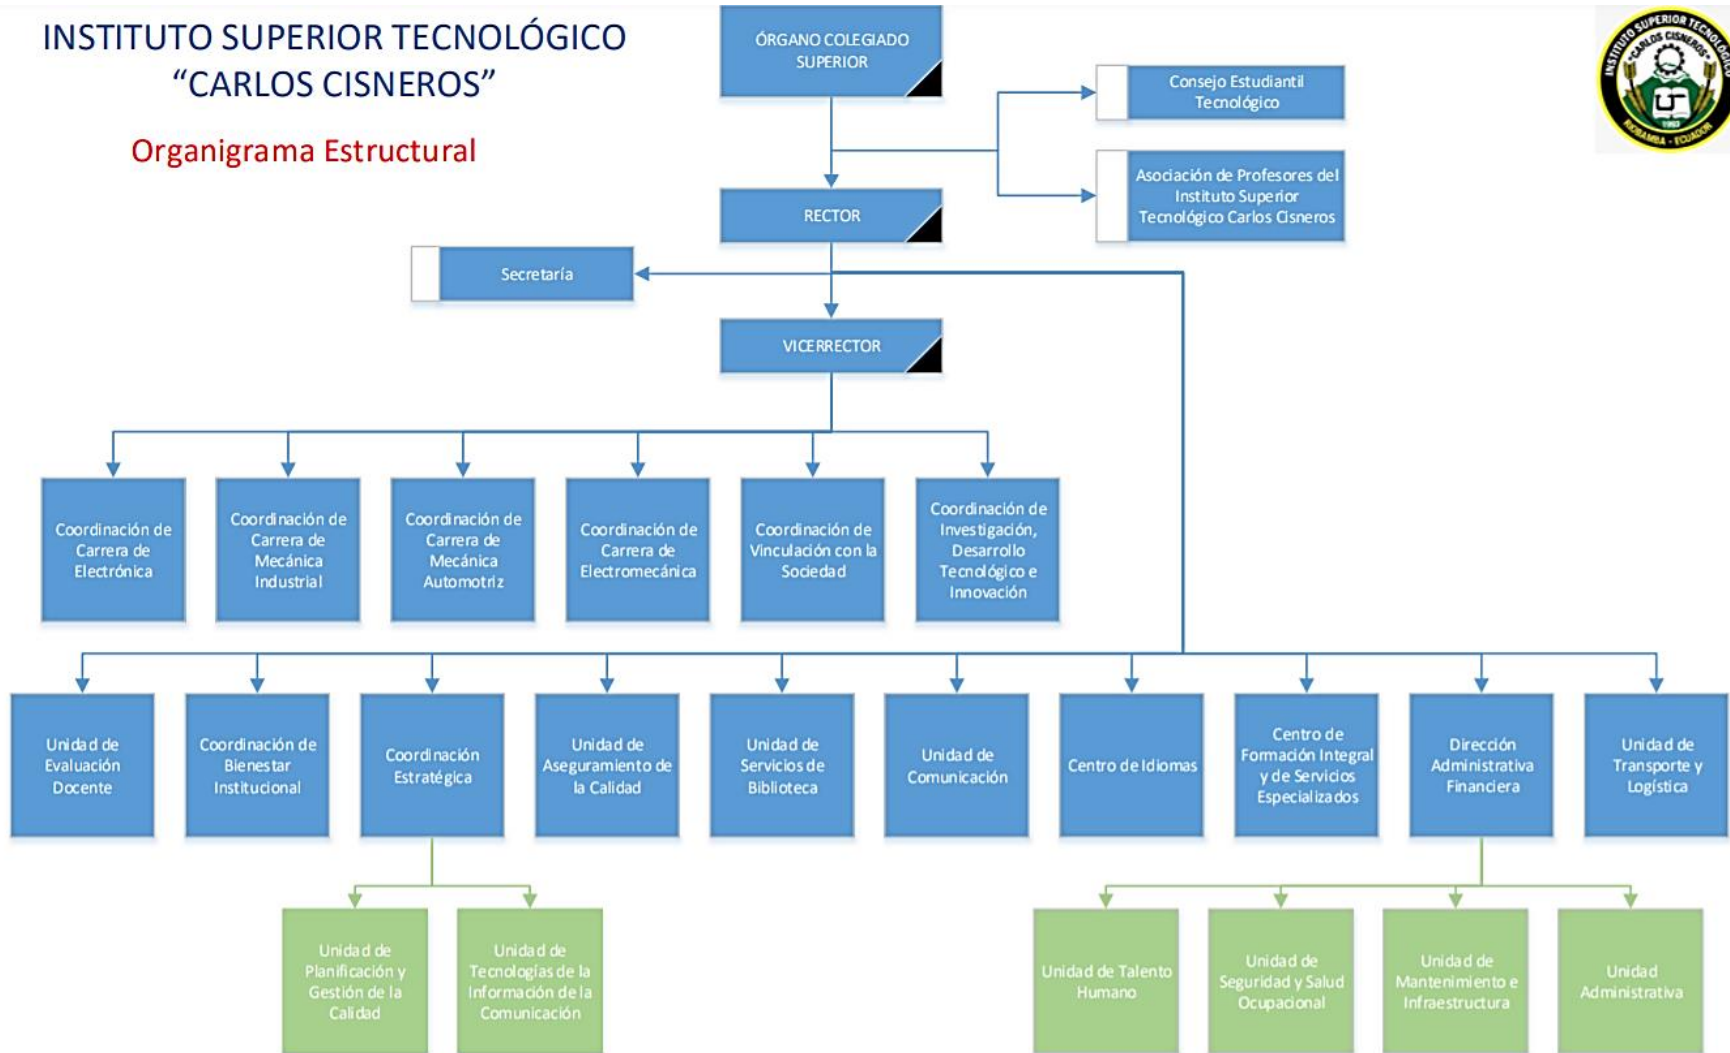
INSTITUTO SUPERIOR TECNOLÓGICO "CARLOS CISNEROS"

Organigrama Estructural

INSTITUTO SUPERIOR TECNOLÓGICO "CARLOS CISNEROS" RIOBAMBA - ECUADOR

ÓRGANO COLEGIADO SUPERIOR

Consejo Estudiantil Tecnológico

Asociación de Profesores del Instituto Superior Tecnológico Carlos Cisneros

RECTOR

Secretaría

VICERRECTOR

Coordinación de Carrera de Electrónica

Coordinación de Carrera de Mecánica Industrial

Coordinación de Carrera de Mecánica Automotriz

Coordinación de Carrera de Electromecánica

Coordinación de Vinculación con la Sociedad

Coordinación de Investigación, Desarrollo Tecnológico e Innovación

Unidad de Evaluación Docente

Coordinación de Bienestar Institucional

Coordinación Estratégica

Unidad de Aseguramiento de la Calidad

Unidad de Servicios de Biblioteca

Unidad de Comunicación

Centro de Idiomas

Centro de Formación Integral y de Servicios Especializados

Dirección Administrativa Financiera

Unidad de Transporte y Logística

Unidad de Planificación y Gestión de la Calidad

Unidad de Tecnologías de la Información de la Comunicación

Unidad de Talento Humano

Unidad de Seguridad y Salud Ocupacional

Unidad de Mantenimiento e Infraestructura

Unidad Administrativa